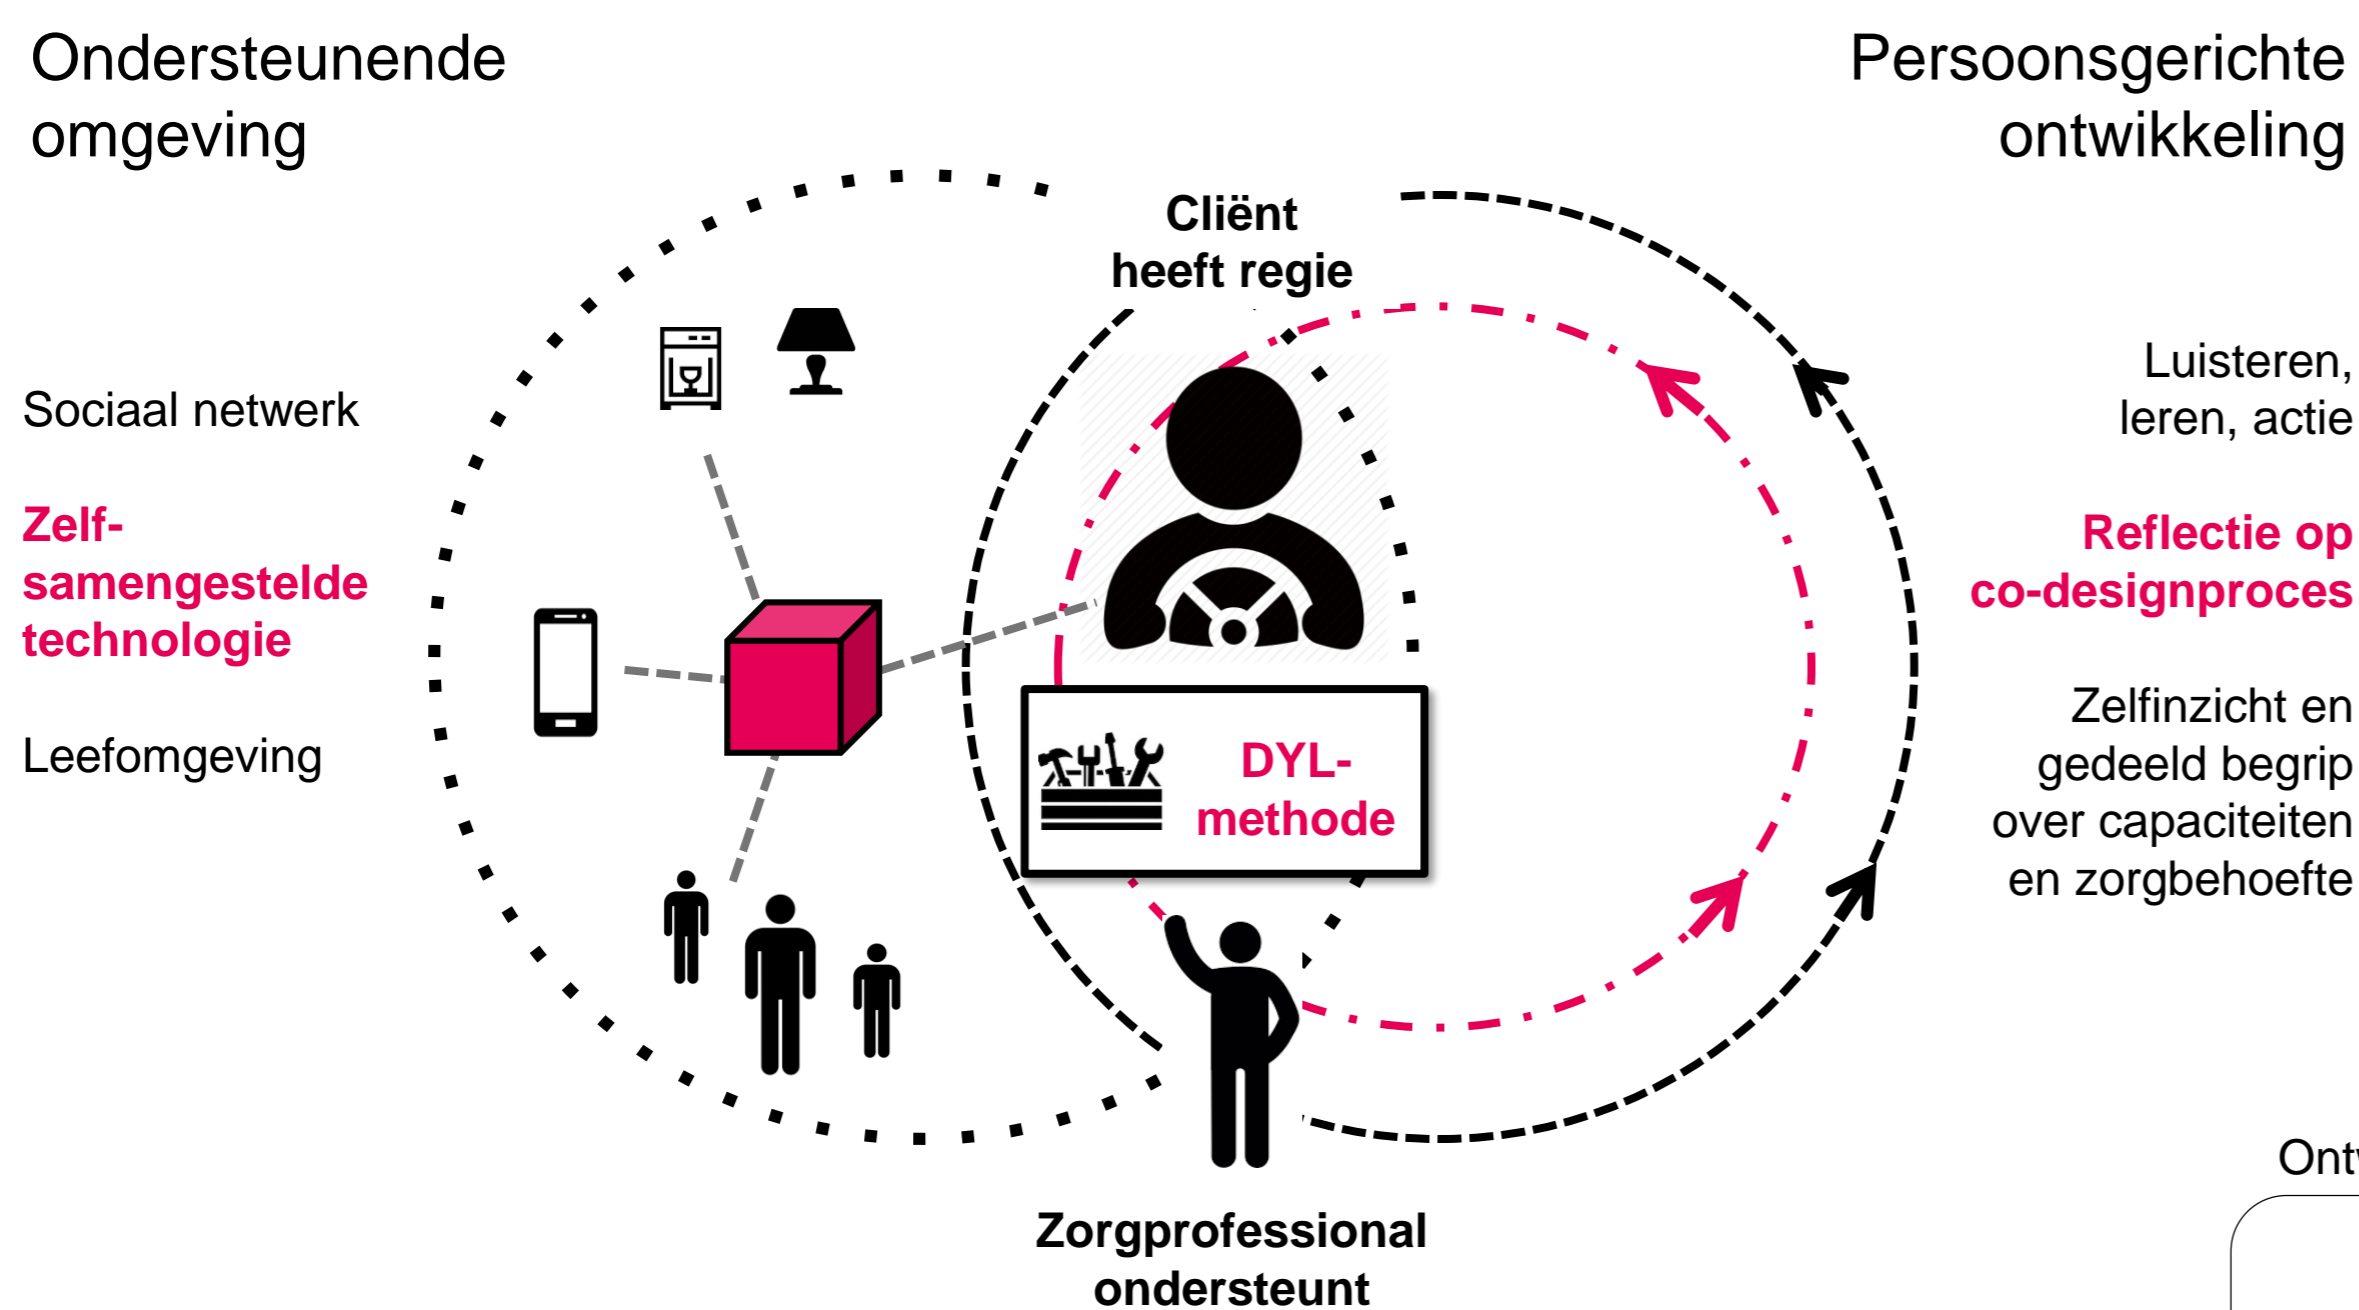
Ondersteunende omgeving

Persoonsgerichte ontwikkeling

Cliënt heeft regie

Sociaal netwerk

Zelf-samengestelde technologie

Leefomgeving

DYL-methode

Luisteren, leren, actie

Reflectie op co-designproces

Zelfinzicht en gedeeld begrip over capaciteiten en zorgbehoefte

Ont

Zorgprofessional ondersteunt